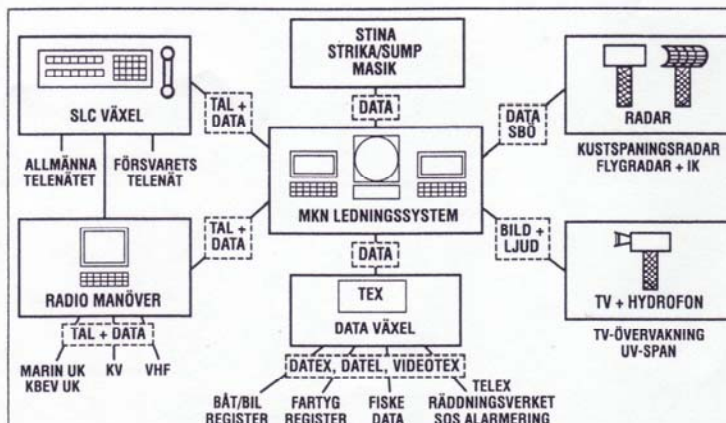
STINA
STRIKA/SUMP
MASIK

DATA

SLC VÄXEL

TAL +
DATA

DATA
SBÖ

RADAR

KUSTSPANINGSRADAR
FLYGRADAR + IK

ALLMÄNNA
TELENÄTET

FÖRSVARETS
TELENÄT

MKN LEDNINGSSYSTEM

TAL +
DATA

BILD +
LJUD

DATA

RADIO MANÖVER

TEX

DATA VÄXEL

TV + HYDROFON

TV-ÖVERVAKNING
UV-SPAN

TAL + DATA

MARIN UK
KBEV UK

KV

VHF

DATEX, DATEL, VIDEOTEX

BÅT/BIL
REGISTER

FARTYG
REGISTER

FISKE
DATA

TELEX
RÄDDNINGSVERKET
SOS ALARMERING